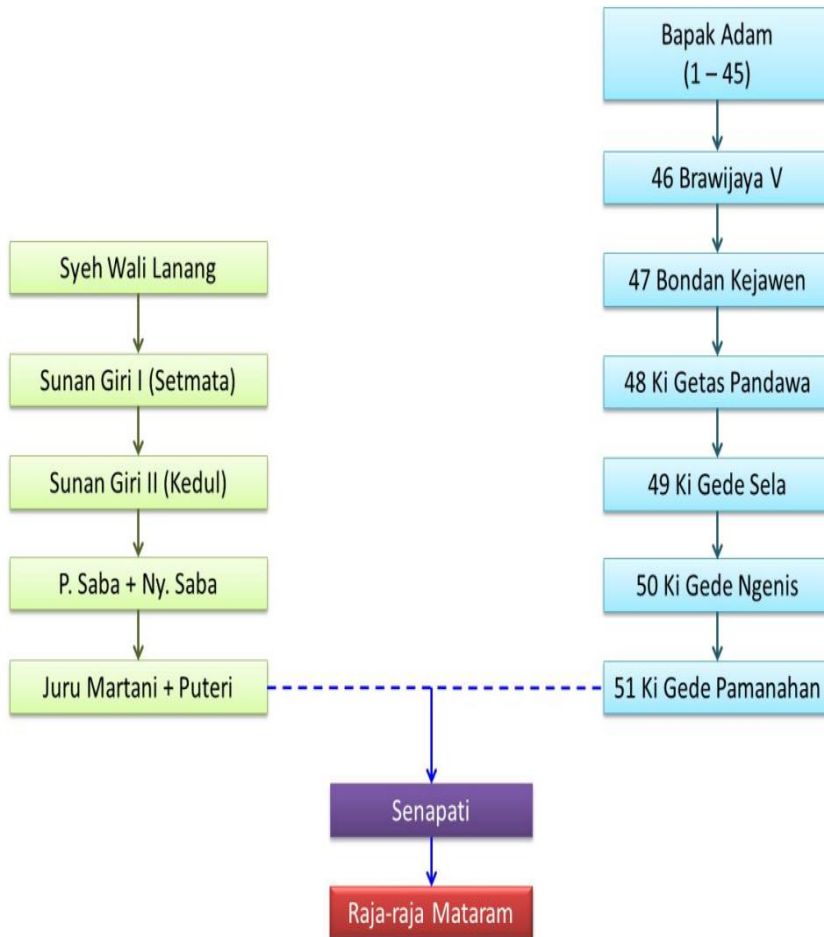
Bapak Adam
(1 – 45)

46 Brawijaya V

47 Bondan Kejawen

48 Ki Getas Pandawa

49 Ki Gede Sela

50 Ki Gede Ngenis

51 Ki Gede Pamanahan

Syeh Wali Lanang

Sunan Giri I (Setmata)

Sunan Giri II (Kedul)

P. Saba + Ny. Saba

Juru Martani + Puteri

Senapati

Raja-raja Mataram